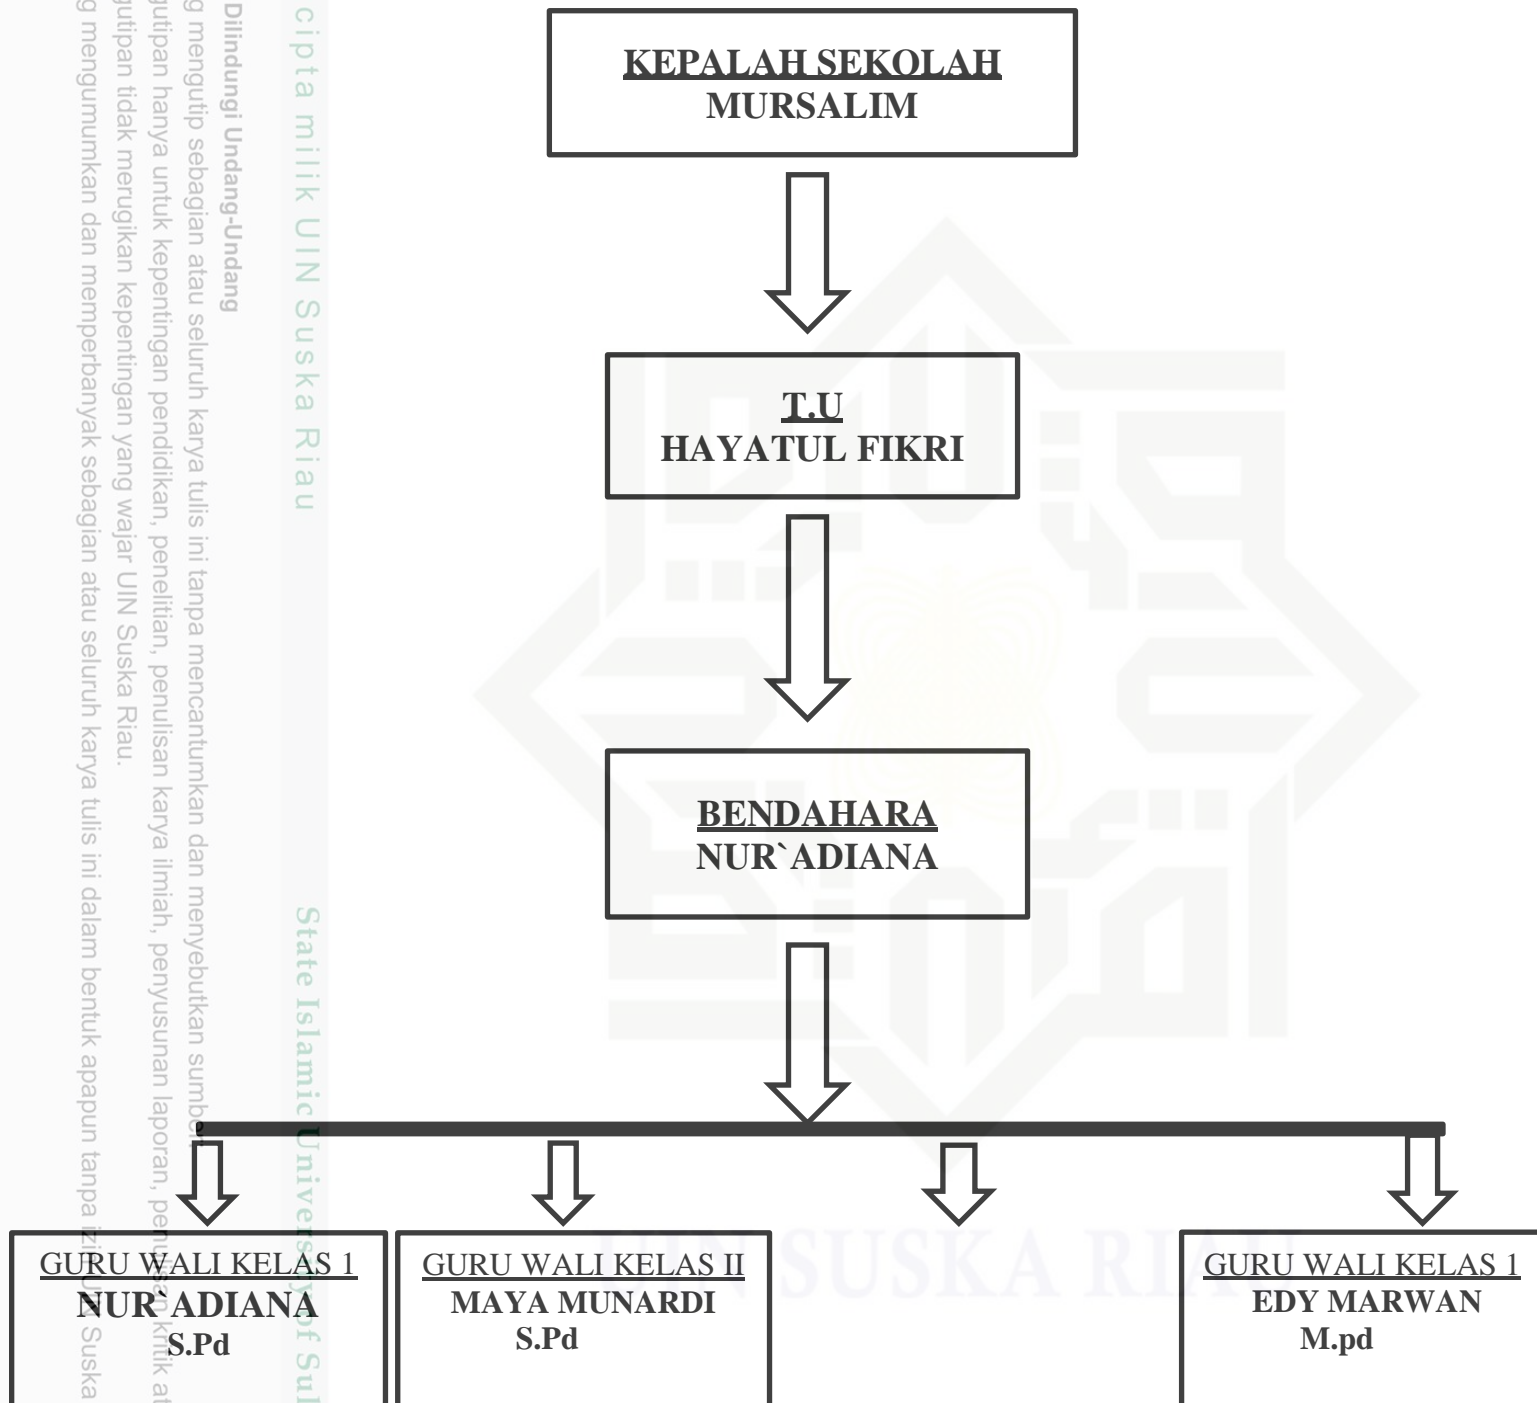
cipta milik UIN Suska Riau

Dilindungi Undang-Undang
g mengutip sebagian atau seluruh karya tulis ini tanpa mencantumkan dan menyebutkan sumber
gutipan hanya untuk kepentingan pendidikan, penelitian, penulisan karya ilmiah, penyusunan laporan, penulisan kritik at
gutipan tidak merugikan kepentingan yang wajar UIN Suska Riau.
g mengumumkan dan memperbanyak sebagian atau seluruh karya tulis ini dalam bentuk apapun tanpa izin UIN Suska

State Islamic University of Sul

KEPALAH SEKOLAH
MURSALIM

T.U
HAYATUL FIKRI

BENDAHARA
NUR`ADIANA

GURU WALI KELAS 1
NUR`ADIANA
S.Pd

GURU WALI KELAS II
MAYA MUNARDI
S.Pd

GURU WALI KELAS 1
EDY MARWAN
M.pd

UIN SUSKA RIAU